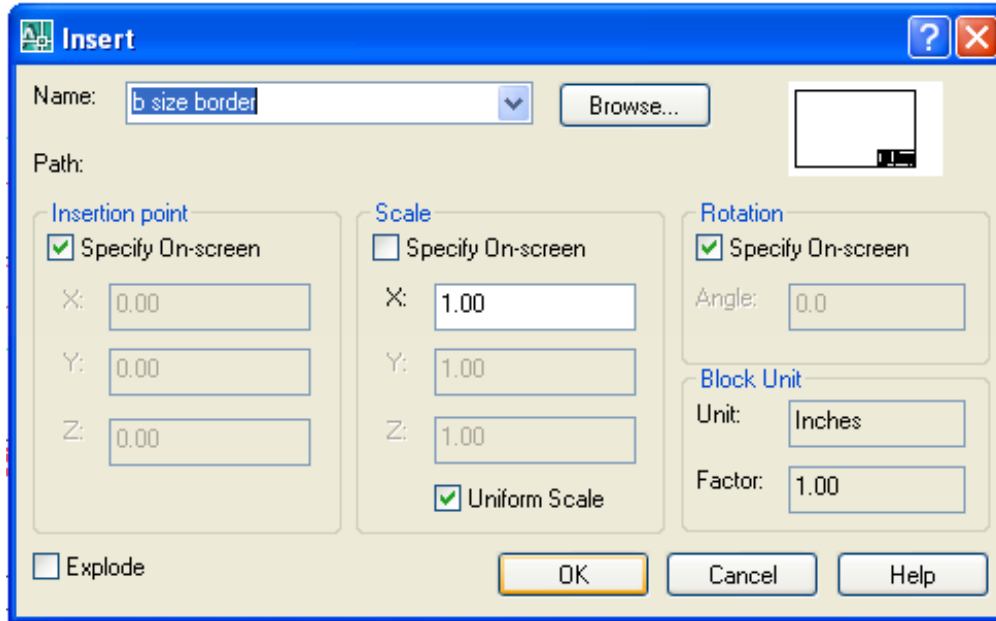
Insert

Name: b size border

Browse...

Path:

Insertion point
Specify On-screen
X: 0.00
Y: 0.00
Z: 0.00

Scale
Specify On-screen
X: 1.00
Y: 1.00
Z: 1.00
Uniform Scale

Rotation
Specify On-screen
Angle: 0.0

Block Unit
Unit: Inches
Factor: 1.00

Explode

OK
Cancel
Help